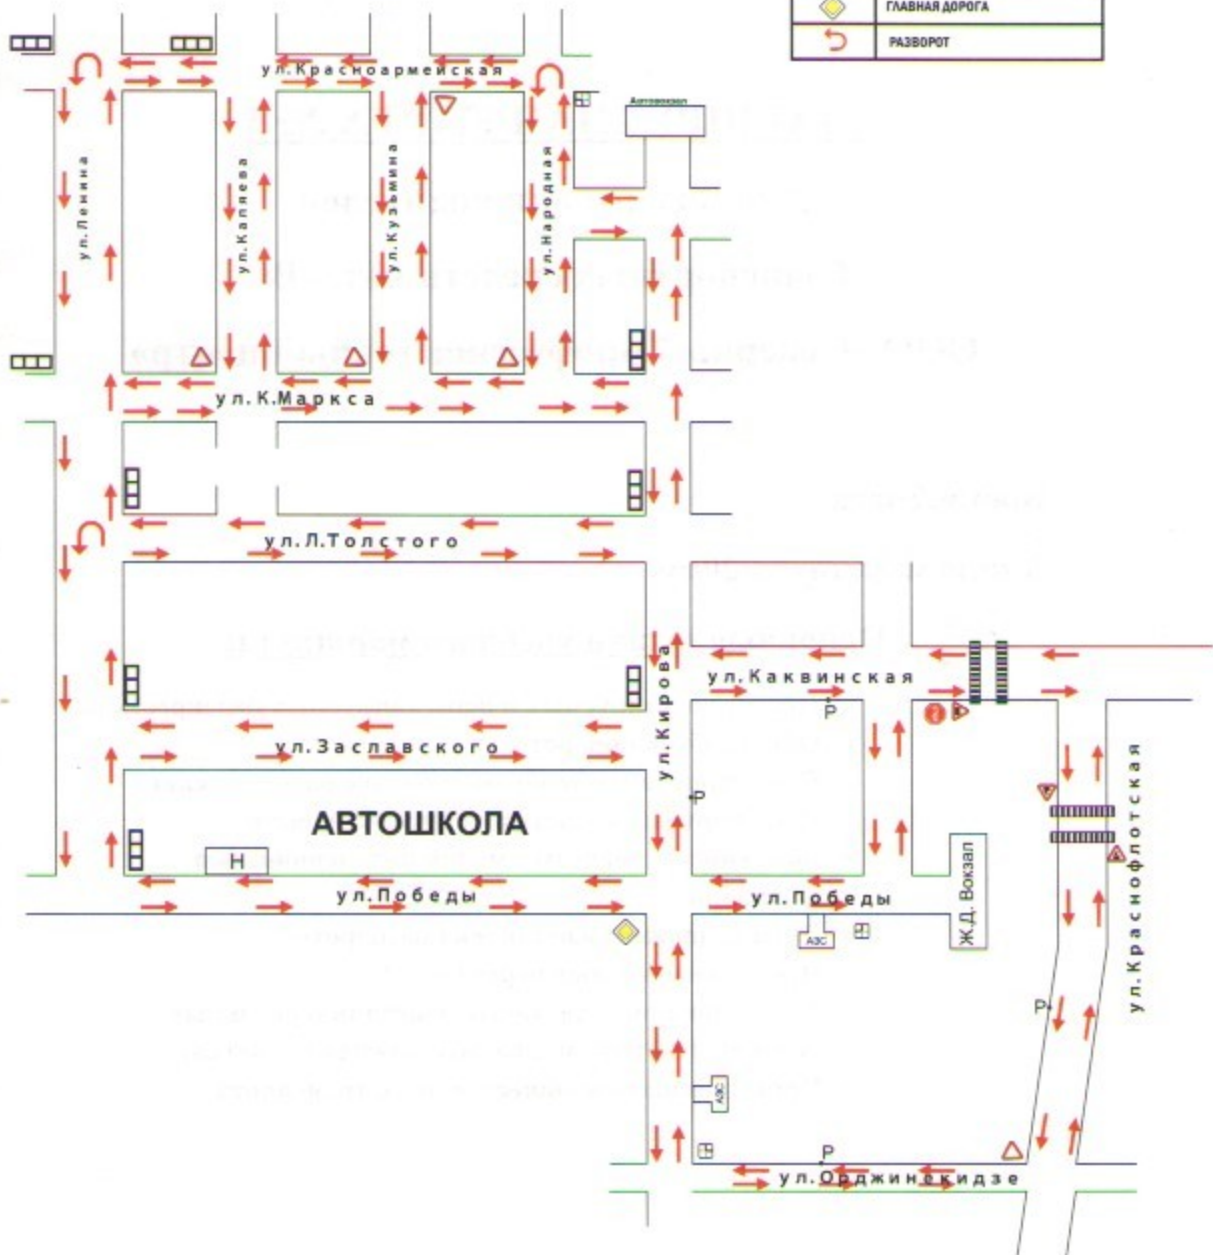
ГЛАВНАЯ ДОРОГА
РАЗВОРОТ

ул.Красноармейская
Автовокзал
ул.Ленина
ул.Каляева
ул.Кузьмина
ул.Народная
ул.К.Маркса
ул.Л.Толстого
ул.Каквинская
Р
ул.Заславского
ул.Кирова
Р
АВТОШКОЛА
Н
ул.Победы
ул.Победы
АЗС
Ж.Д. Вокзал
ул.Краснофлотская
Р
АЗС
Р
ул.Орджиникидзе